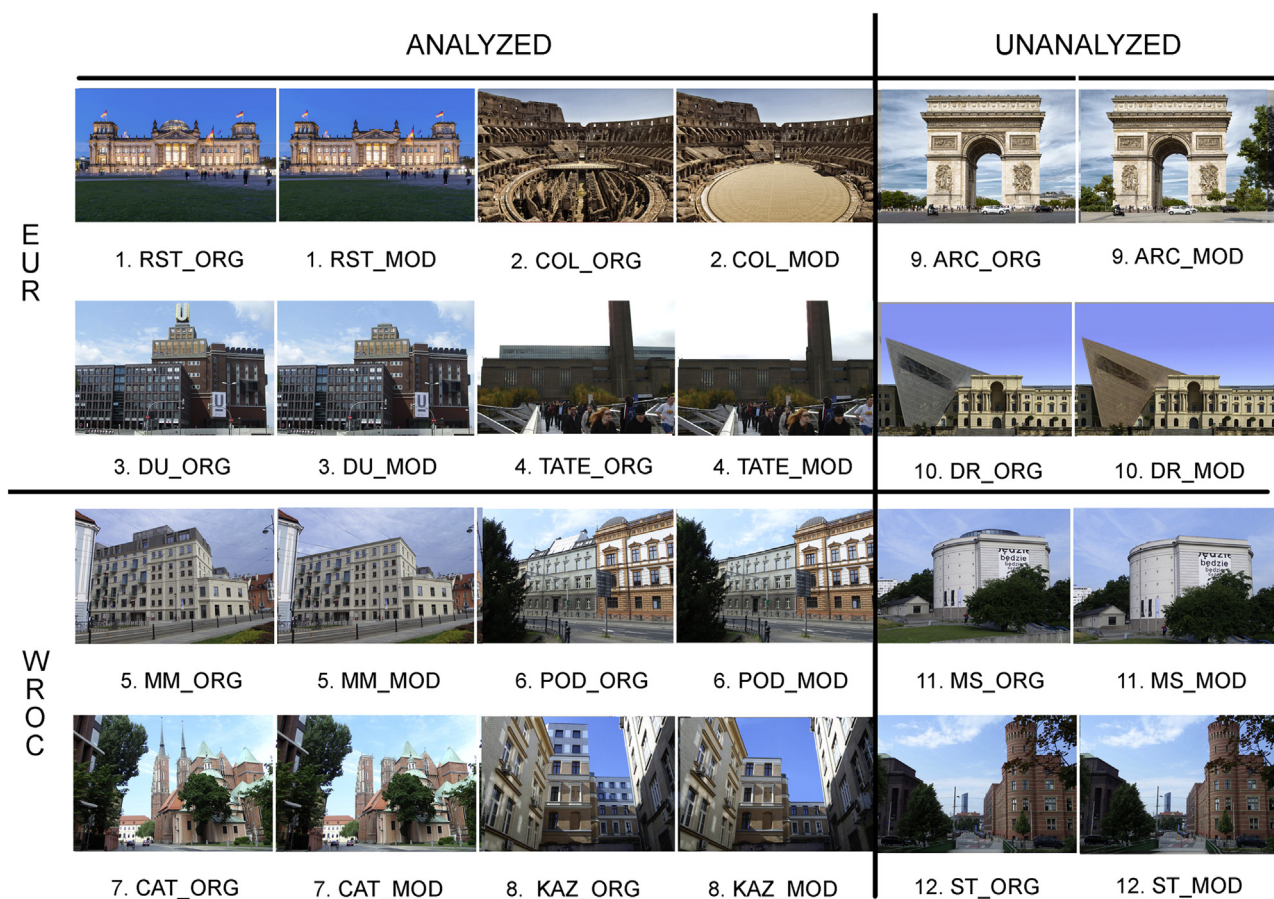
ANALYZED

UNANALYZED

E
U
R

1. RST_ORG
1. RST_MOD
2. COL_ORG
2. COL_MOD
9. ARC_ORG
9. ARC_MOD

3. DU_ORG
3. DU_MOD
4. TATE_ORG
4. TATE_MOD
10. DR_ORG
10. DR_MOD

W
R
O
C

będzie
będzie

5. MM_ORG
5. MM_MOD
6. POD_ORG
6. POD_MOD
11. MS_ORG
11. MS_MOD

7. CAT_ORG
7. CAT_MOD
8. KAZ_ORG
8. KAZ_MOD
12. ST_ORG
12. ST_MOD